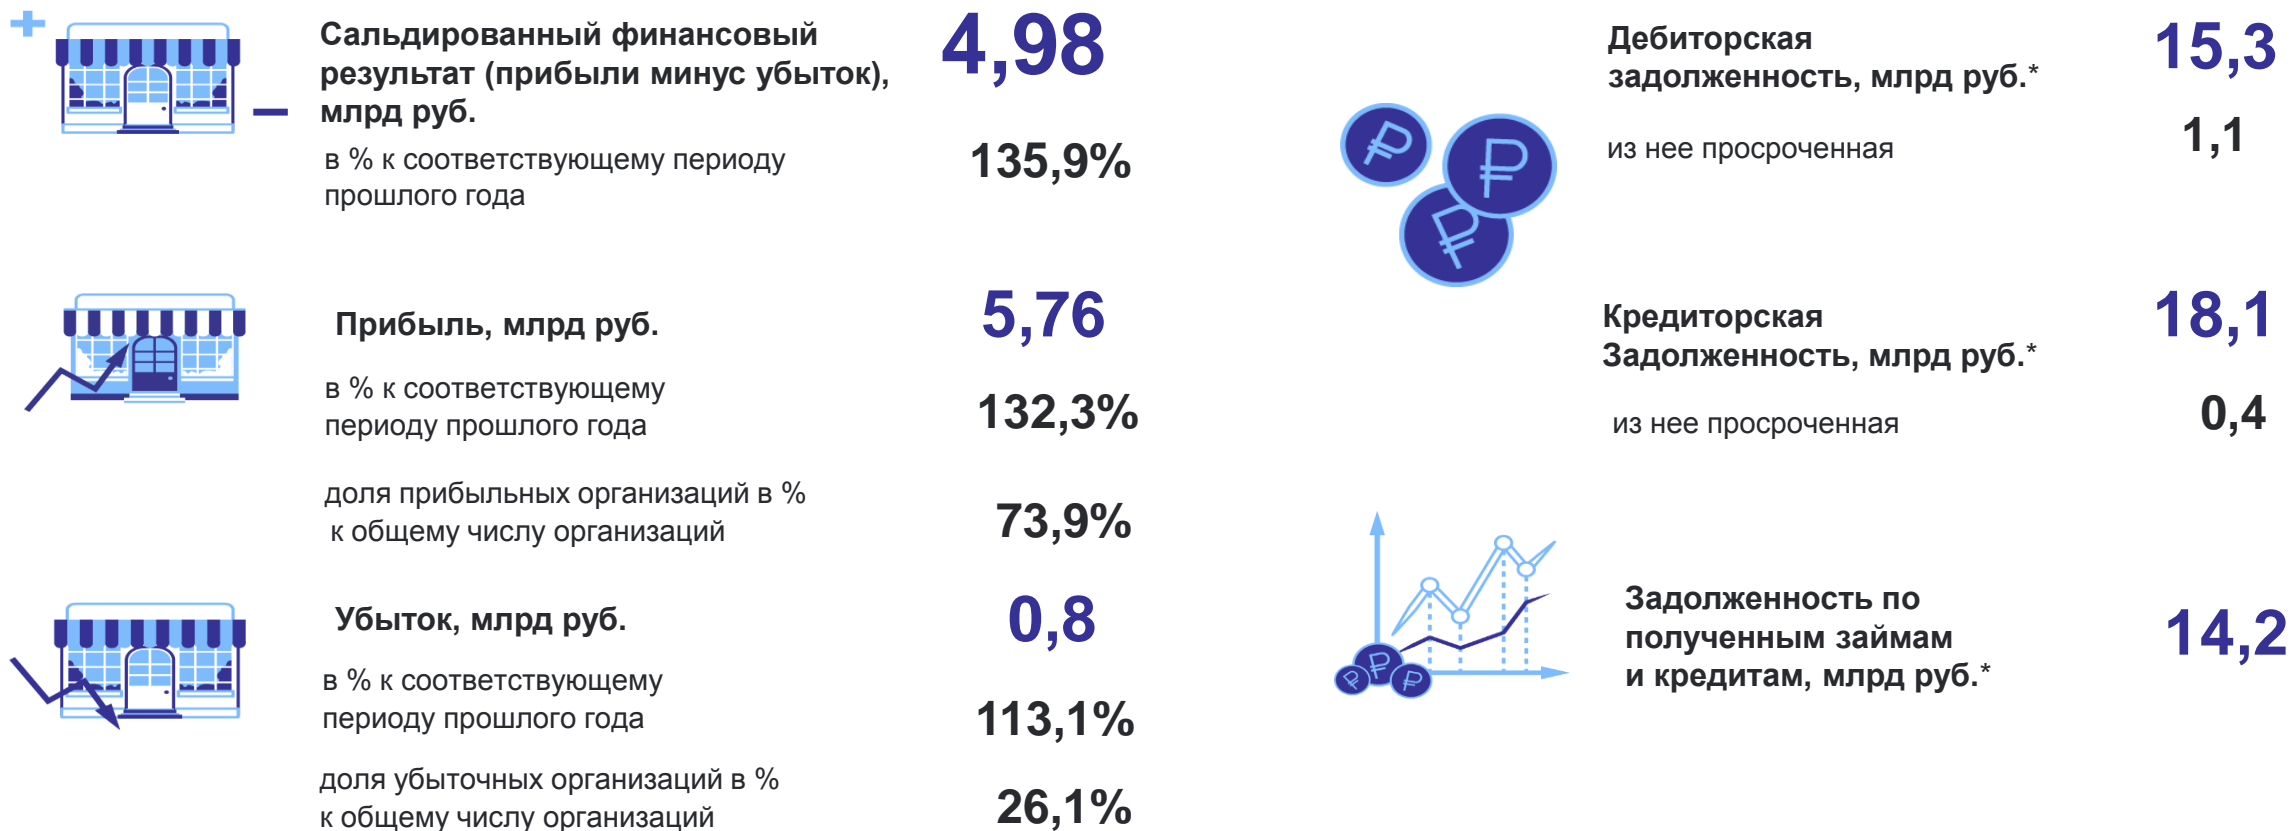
+ –

Сальдированный финансовый результат (прибыли минус убыток), млрд руб.

4,98

в % к соответствующему периоду прошлого года

135,9%

Прибыль, млрд руб.

5,76

в % к соответствующему периоду прошлого года

132,3%

доля прибыльных организаций в % к общему числу организаций

73,9%

Убыток, млрд руб.

0,8

в % к соответствующему периоду прошлого года

113,1%

доля убыточных организаций в % к общему числу организаций

26,1%

Дебиторская задолженность, млрд руб.*

15,3

из нее просроченная

1,1

Кредиторская Задолженность, млрд руб.*

18,1

из нее просроченная

0,4

Задолженность по полученным займам и кредитам, млрд руб.*

14,2